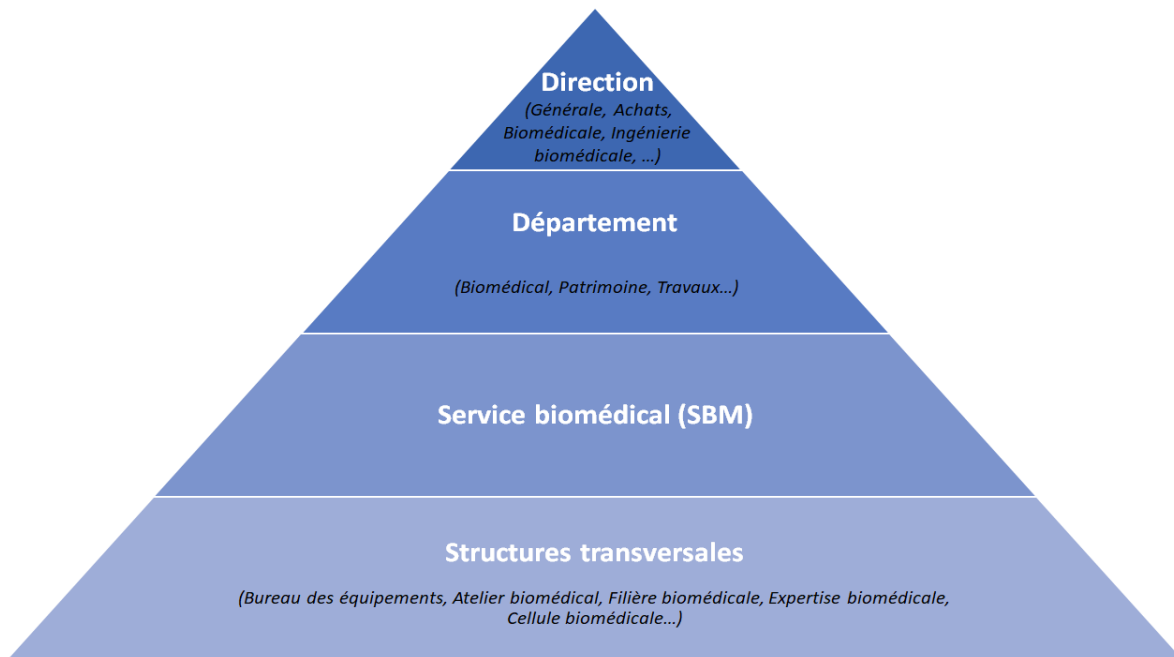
Direction
(Générale, Achats, Biomédicale, Ingénierie biomédicale, …)

Département

(Biomédical, Patrimoine, Travaux…)

Service biomédical (SBM)

Structures transversales

(Bureau des équipements, Atelier biomédical, Filière biomédicale, Expertise biomédicale, Cellule biomédicale…)